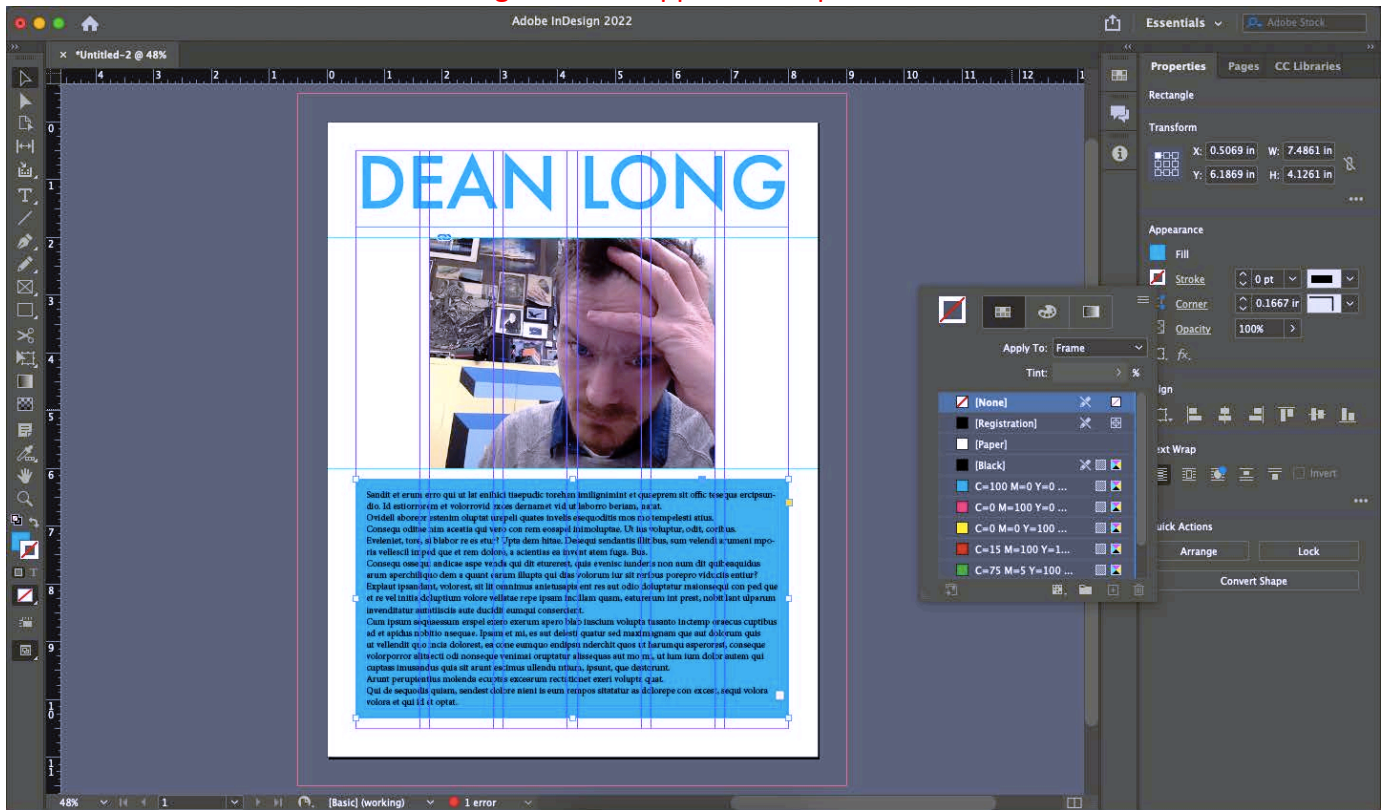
Adobe InDesign 2022

Essentials

Adobe Stock

*Untitled-2 @ 48%

DEAN LONG

Sandit et erum erro qui ut lat enihici tiaepudic torehen imilignimint et quaeprem sit offic tese qus ercipsundio. Id estiorrorem et volorrovid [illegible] dernamet vid ut laborro beriam, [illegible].
Ovidell aborer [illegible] oluptat urepeli quates invelis esequoditis mos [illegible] tempelesti atus.
Consequ oditae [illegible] acestis qui vero con rem eosapel inimoluptae. Ut ius voluptur, odit, corit us.
Eveleniet, tore, si blabor re es etur? Upta dem hitae. Desequi sendantis illit bus, sum velendi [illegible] ris vellescil impel que et rem dolore, a acientias ea invent atem fuga. Bus.
Consequ osseque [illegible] aspe vendis qui dit eturerest, quis evenisc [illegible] non num dit quibusquidus arum sperchiliquo dem a quunt earum illupta qui dias volorum iur sit rerbus porepro vidercitis entiur?
Explaut ipsandant, volorest, sit lit omnimus anietusapis ent res aut odio doluptatur maionsequi con ped que et re vel initia doluptium volore vellatae repe ipsam facillam quam, esturerum int prest, nobit lant ulparum inveditatur sintiisciis aute ducidit eumqui conserciert.
Cum ipsum sequassum erspel exero exerum apero blab iuscium volupta tusanto inctemp orsecus cuptibus ad et apidus nobitio asequae. Ipsum et mi, es aut delesti quatur sed maximagnam que aut dolorum quis ut vellendit quo incia dolorest, ex cone eumquo endipsa nderchit quos ut harumqui asperorest, conseque volorporror alitiecti odi nonseque venimai oruptatur aliisequas aut mo m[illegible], ut lum ium dolor autem qui cuptaas imusandus quis sit arunt escimus ullendu ntiura, ipsunt, que destrunt.
Arunt peruptentius molenda ecuptis excearum recti ticnet exeri volupta quat.
Qui de sequodis quiam, sendest dolore nieni is eum rempos sitatatur as dolorepe con exceri sequi volora volora et qui i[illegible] optat.

Properties Pages CC Libraries
Rectangle
Transform
X: 0.5069 in W: 7.4861 in
Y: 6.1869 in H: 4.1261 in
Appearance
Fill
Stroke 0 pt
Corner 0.1667 in
Opacity 100%
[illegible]ign
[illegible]xt Wrap
Invert
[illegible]uick Actions
Arrange Lock
Convert Shape

Apply To: Frame
Tint: %
[None]
[Registration]
[Paper]
[Black]
C=100 M=0 Y=0 ...
C=0 M=100 Y=0 ...
C=0 M=0 Y=100 ...
C=15 M=100 Y=1...
C=75 M=5 Y=100 ...

48% 1 [Basic] (working) 1 error